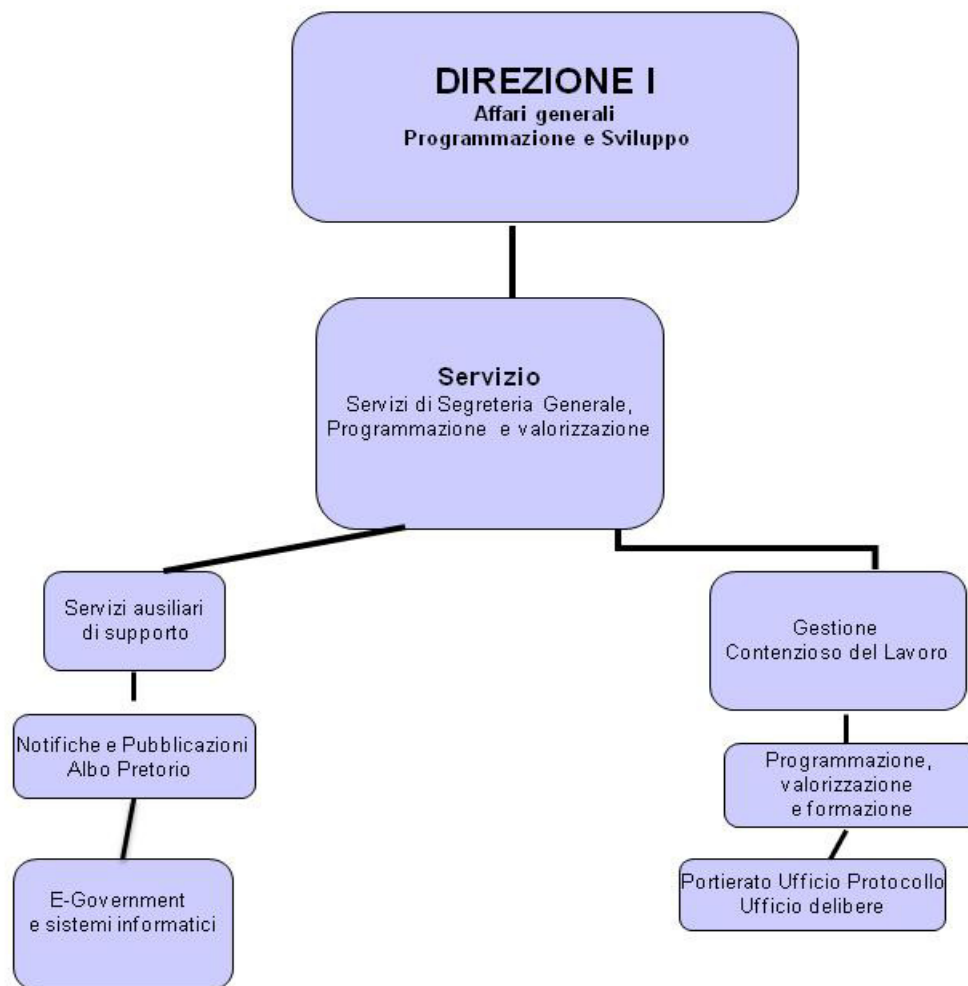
DIREZIONE I
Affari generali
Programmazione e Sviluppo

Servizio
Servizi di Segreteria Generale, Programmazione e valorizzazione

Servizi ausiliari di supporto

Notifiche e Pubblicazioni Albo Pretorio

E-Government e sistemi informatici

Gestione Contenzioso del Lavoro

Programmazione, valorizzazione e formazione

Portierato Ufficio Protocollo Ufficio delibere